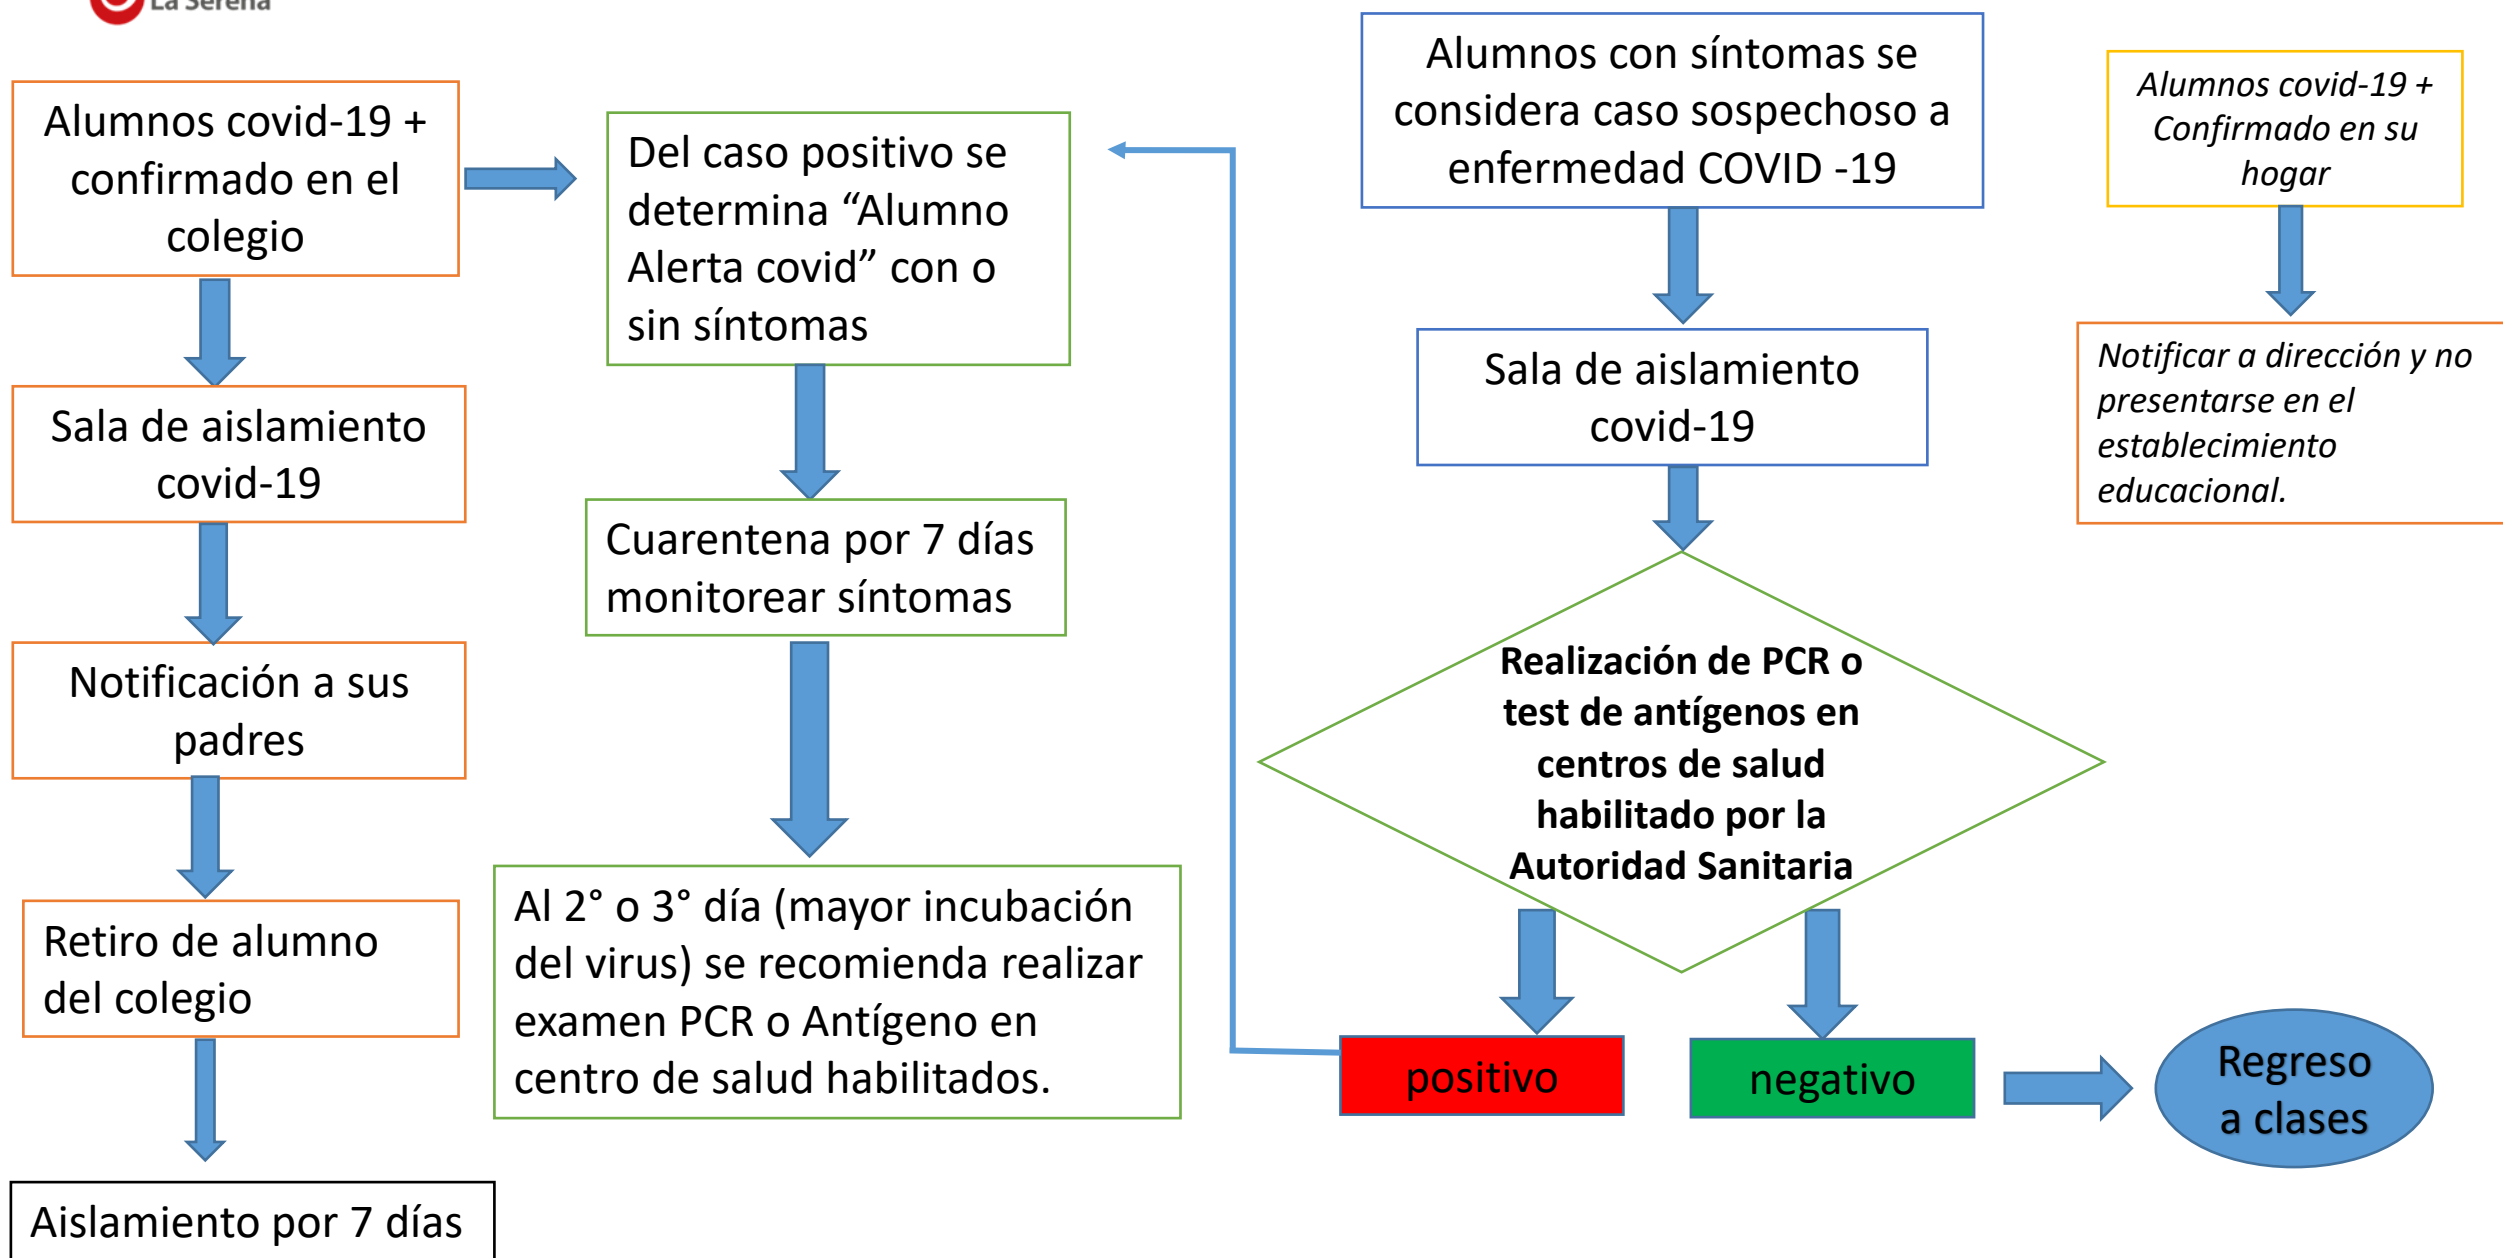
La Serena

Alumnos covid-19 + confirmado en el colegio

Sala de aislamiento covid-19

Notificación a sus padres

Retiro de alumno del colegio

Aislamiento por 7 días

Del caso positivo se determina “Alumno Alerta covid” con o sin síntomas

Cuarentena por 7 días monitorear síntomas

Al 2° o 3° día (mayor incubación del virus) se recomienda realizar examen PCR o Antígeno en centro de salud habilitados.

Alumnos con síntomas se considera caso sospechoso a enfermedad COVID -19

Sala de aislamiento covid-19

Realización de PCR o test de antígenos en centros de salud habilitado por la Autoridad Sanitaria

positivo

negativo

Regreso a clases

Alumnos covid-19 + Confirmado en su hogar

Notificar a dirección y no presentarse en el establecimiento educacional.